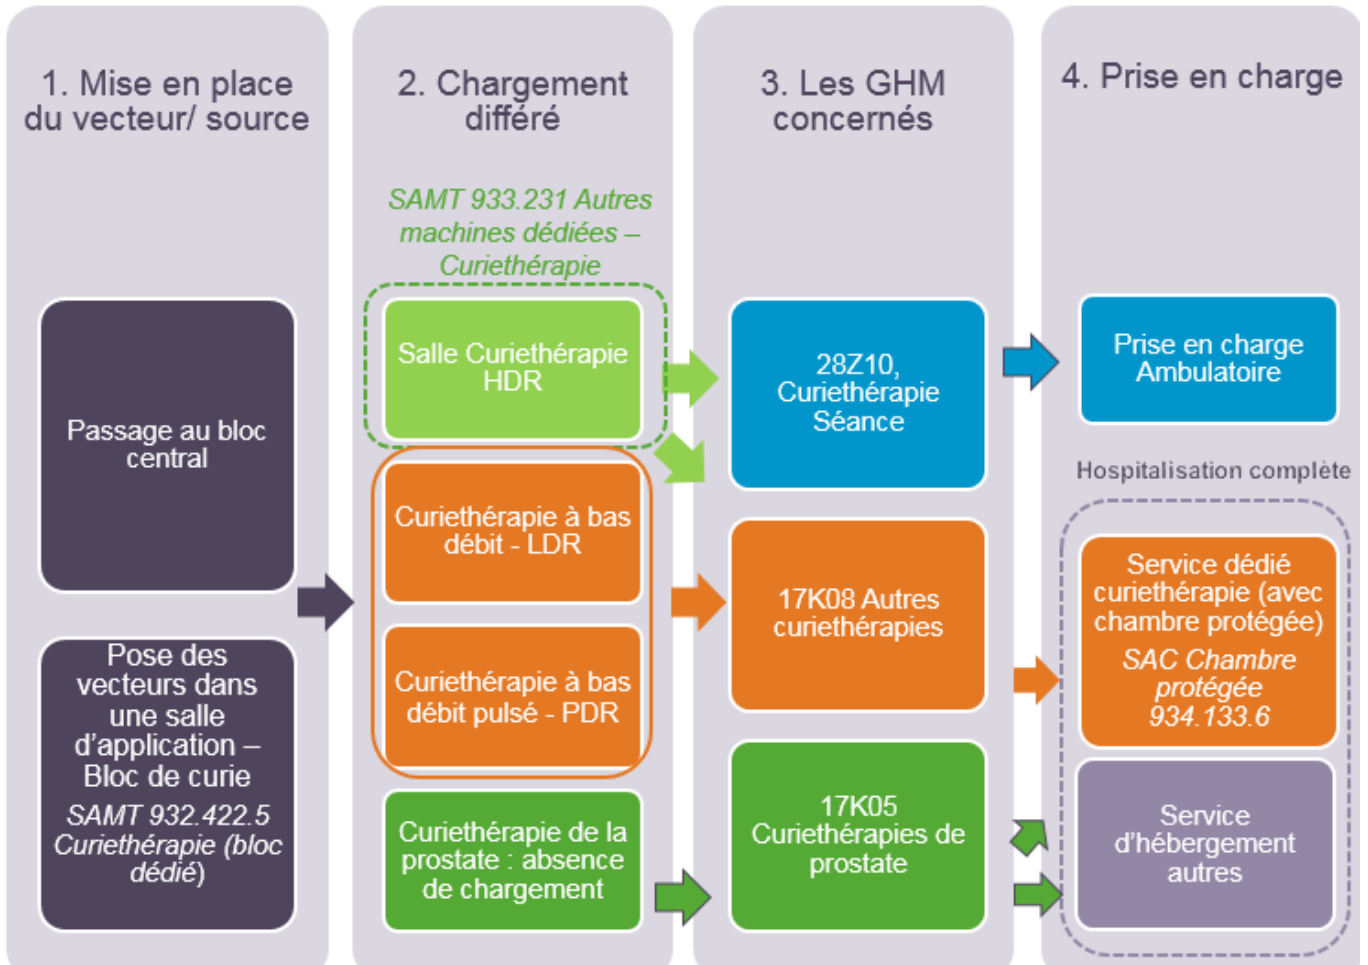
1. Mise en place du vecteur/ source

Passage au bloc central

Pose des vecteurs dans une salle d'application – Bloc de curie

SAMT 932.422.5 Curiethérapie (bloc dédié)

2. Chargement différé

SAMT 933.231 Autres machines dédiées – Curiethérapie

Salle Curiethérapie HDR

Curiethérapie à bas débit - LDR

Curiethérapie à bas débit pulsé - PDR

Curiethérapie de la prostate : absence de chargement

3. Les GHM concernés

28Z10, Curiethérapie Séance

17K08 Autres curiethérapies

17K05 Curiethérapies de prostate

4. Prise en charge

Prise en charge Ambulatoire

Hospitalisation complète

Service dédié curiethérapie (avec chambre protégée)

SAC Chambre protégée 934.133.6

Service d'hébergement autres